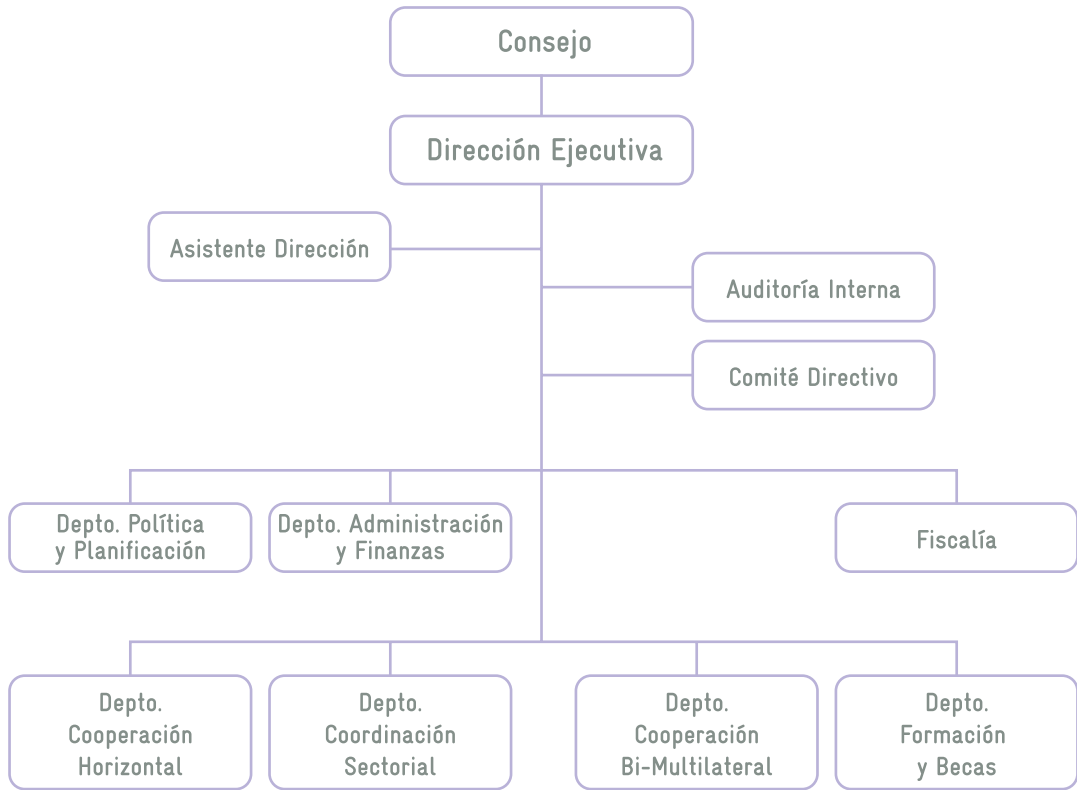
Consejo

Dirección Ejecutiva

Asistente Dirección

Auditoría Interna

Comité Directivo

Depto. Política y Planificación

Depto. Administración y Finanzas

Fiscalía

Depto. Cooperación Horizontal

Depto. Coordinación Sectorial

Depto. Cooperación Bi-Multilateral

Depto. Formación y Becas